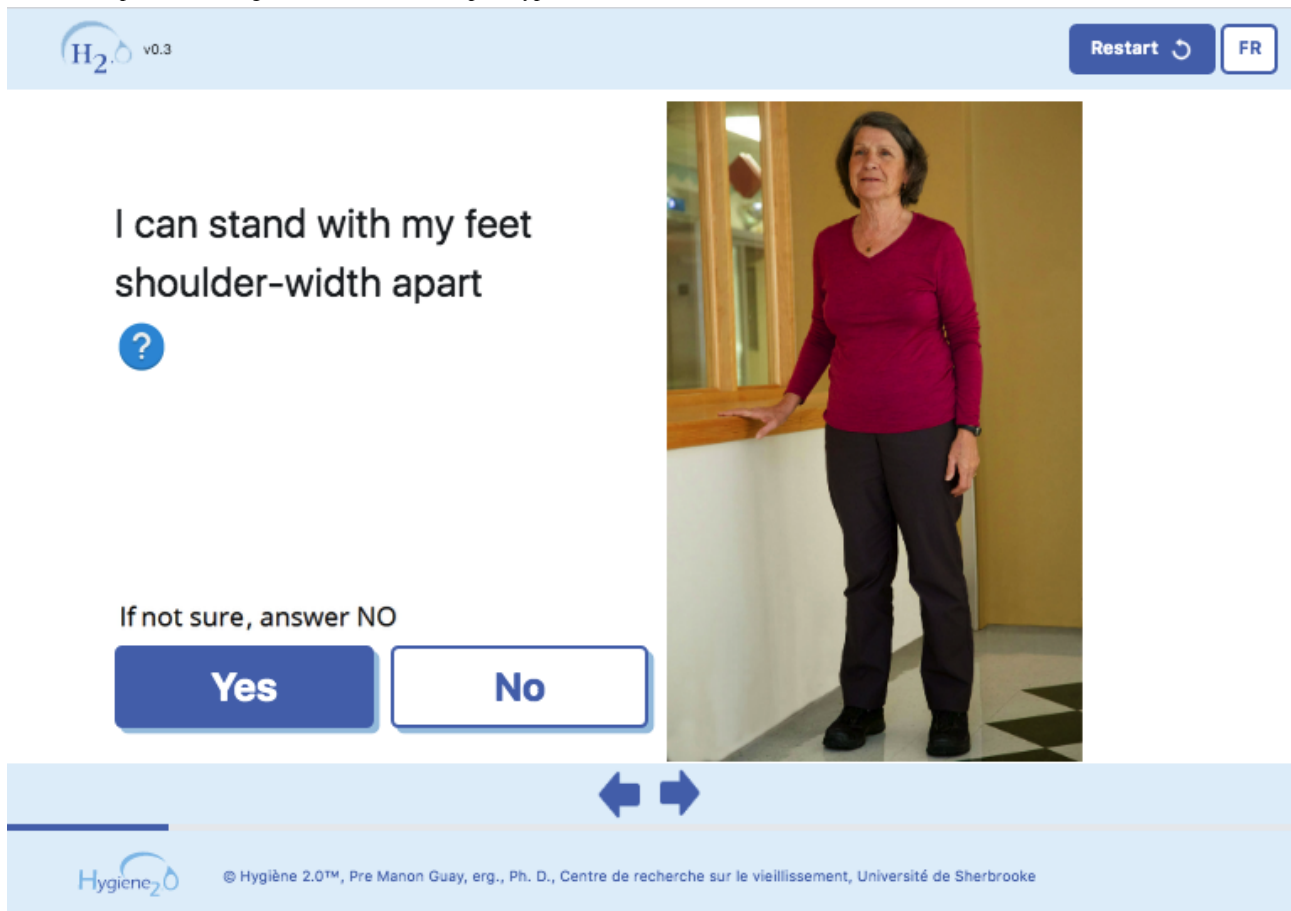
$H_2O$ v0.3

Restart

FR

I can stand with my feet shoulder-width apart

?

If not sure, answer NO

Yes

No

Hygiene$_2$O

© Hygiène 2.0™, Pre Manon Guay, erg., Ph. D., Centre de recherche sur le vieillissement, Université de Sherbrooke